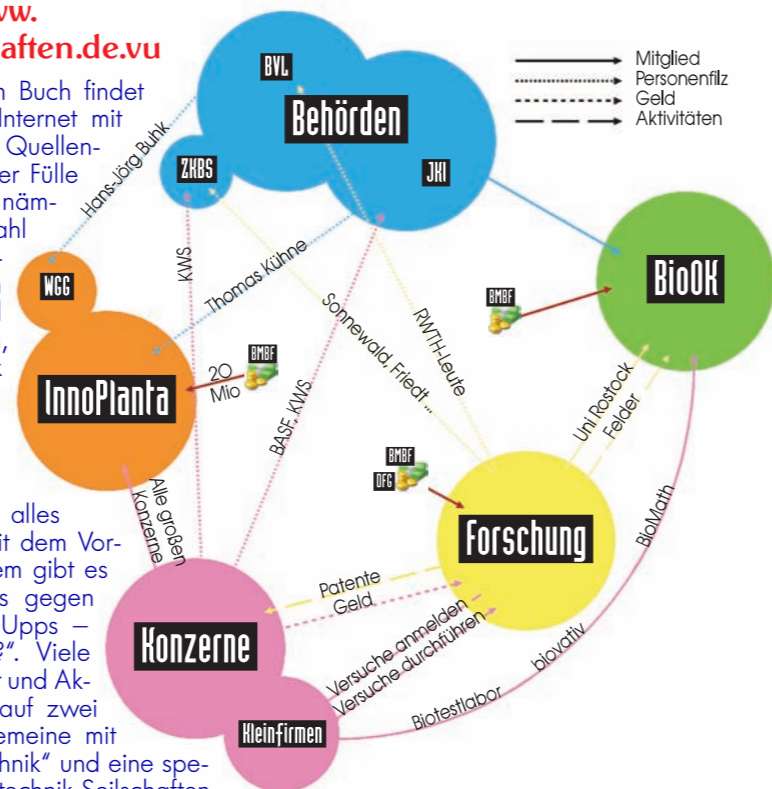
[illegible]ww.
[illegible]aften.de.vu

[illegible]n Buch findet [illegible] Internet mit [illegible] Quellen-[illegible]er Fülle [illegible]näm-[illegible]ahl

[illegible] alles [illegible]it dem Vor-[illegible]em gibt es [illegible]s gegen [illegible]Upps – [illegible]". Viele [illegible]r und Ak-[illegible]auf zwei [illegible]emeine mit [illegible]hnik" und eine spe-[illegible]technik Seilschaften

Mitglied
Personenfilz
Geld
Aktivitäten

BVL
Behörden
ZKBS
JKI
Hans-Jörg Buhk
WGG
InnoPlanta
KWS
Thomas Kühne
BMBF
20 Mio
Sonnewald, Friedt ...
RWTH-Leute
BMBF
BioOK
BASF, KWS
Uni Rostock
Felder
Alle großen Konzerne
BMBF
DFG
Forschung
BioMath
Patente
Geld
Konzerne
Versuche anmelden
Versuche durchführen
biovativ
Biotestlabor
Kleinfirmen